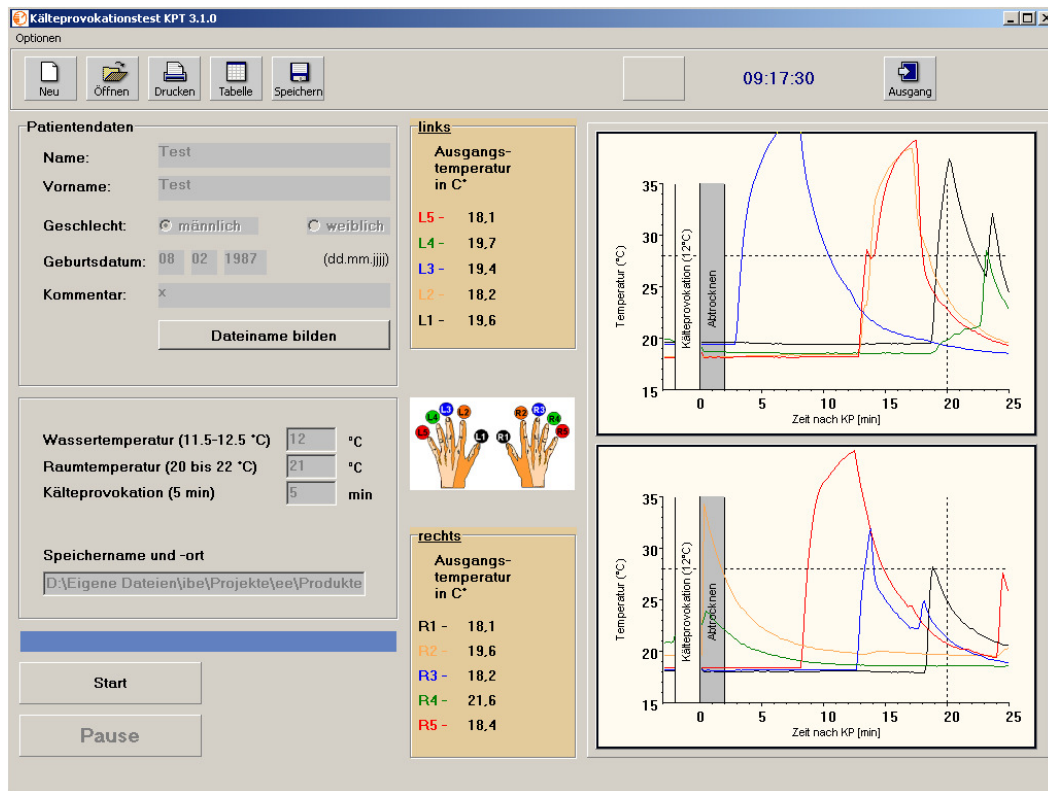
Kälteprovokationstest KPT 3.1.0

Optionen

Neu Öffnen Drucken Tabelle Speichern

09:17:30

Ausgang

Patientendaten

Name: Test

Vorname: Test

Geschlecht: männlich weiblich

Geburtsdatum: 08 02 1987 (dd.mm.jjjj)

Kommentar: x

Dateiname bilden

links

Ausgangstemperatur in C°

L5 - 18,1
L4 - 19,7
L3 - 19,4
L2 - 18,2
L1 - 19,6

L5 L4 L3 L2 L1 R1 R2 R3 R4 R5

rechts

Ausgangstemperatur in C°

R1 - 18,1
R2 - 19,6
R3 - 18,2
R4 - 21,6
R5 - 18,4

Wassertemperatur (11.5-12.5 °C) 12 °C

Raumtemperatur (20 bis 22 °C) 21 °C

Kälteprovokation (5 min) 5 min

Speichername und -ort

D:\Eigene Dateien\ibe\Projekte\ee\Produkte

Start

Pause

Temperatur (°C)
35 30 25 20 15
Kälteprovokation (12°C)
Abtrocknen
0 5 10 15 20 25
Zeit nach KP [min]

Temperatur (°C)
35 30 25 20 15
Kälteprovokation (12°C)
Abtrocknen
0 5 10 15 20 25
Zeit nach KP [min]